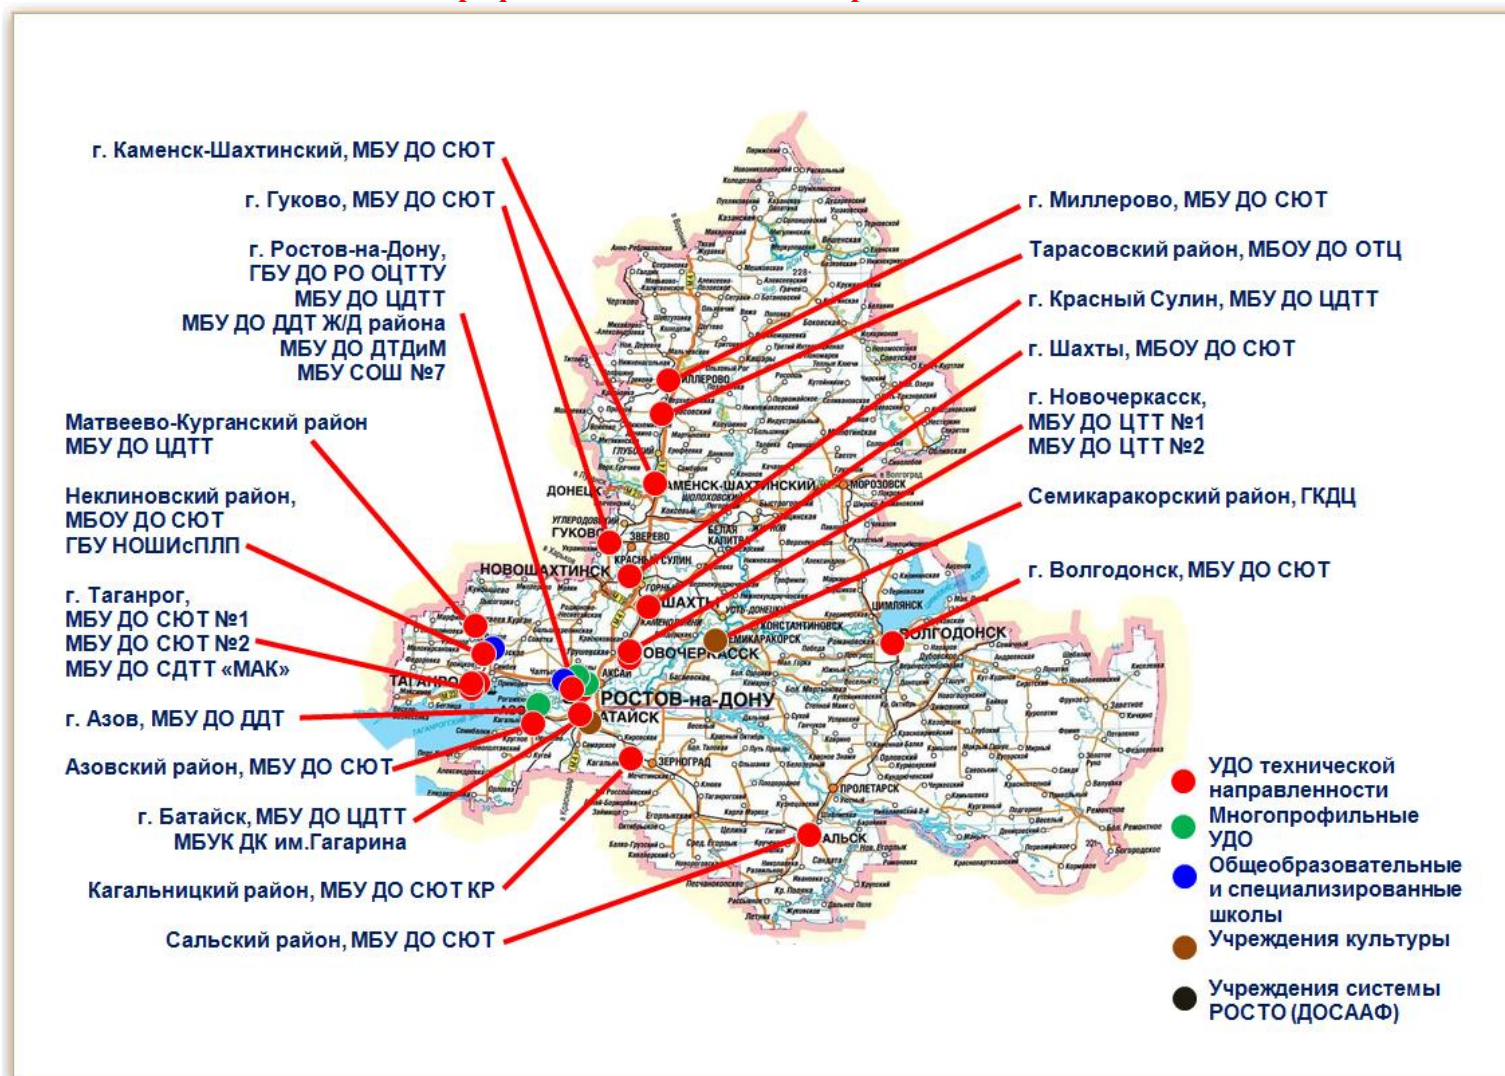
г. Каменск-Шахтинский, МБУ ДО СЮТ

г. Гуково, МБУ ДО СЮТ

г. Ростов-на-Дону,
ГБУ ДО РО ОЦТТУ
МБУ ДО ЦДТТ
МБУ ДО ДДТ Ж/Д района
МБУ ДО ДТДиМ
МБУ СОШ №7

Матвеево-Курганский район
МБУ ДО ЦДТТ

Неклиновский район,
МБОУ ДО СЮТ
ГБУ НОШИсПЛП

г. Таганрог,
МБУ ДО СЮТ №1
МБУ ДО СЮТ №2
МБУ ДО СДТТ «МАК»

г. Азов, МБУ ДО ДДТ

Азовский район, МБУ ДО СЮТ

г. Батайск, МБУ ДО ЦДТТ
МБУК ДК им.Гагарина

Кагальницкий район, МБУ ДО СЮТ КР

Сальский район, МБУ ДО СЮТ

г. Миллерово, МБУ ДО СЮТ

Тарасовский район, МБОУ ДО ОТЦ

г. Красный Сулин, МБУ ДО ЦДТТ

г. Шахты, МБОУ ДО СЮТ

г. Новочеркасск,
МБУ ДО ЦТТ №1
МБУ ДО ЦТТ №2

Семикаракорский район, ГКДЦ

г. Волгодонск, МБУ ДО СЮТ

МИЛЛЕРОВО
КАМЕНСК-ШАХТИНСКИЙ
ДОНЕЦК
ГУКОВО
НОВОШАХТИНСК
КРАСНЫЙ СУЛИН
ШАХТЫ
НОВОЧЕРКАССК
СЕМИКАРАКОРСК
ВОЛГОДОНСК
ТАГАНРОГ
РОСТОВ-на-ДОНУ
БАТАЙСК
ЗЕРНОГРАД
ПРОЛЕТАРСК
САЛЬСК

УДО технической направленности
Многопрофильные УДО
Общеобразовательные и специализированные школы
Учреждения культуры
Учреждения системы РОСТО (ДОСААФ)